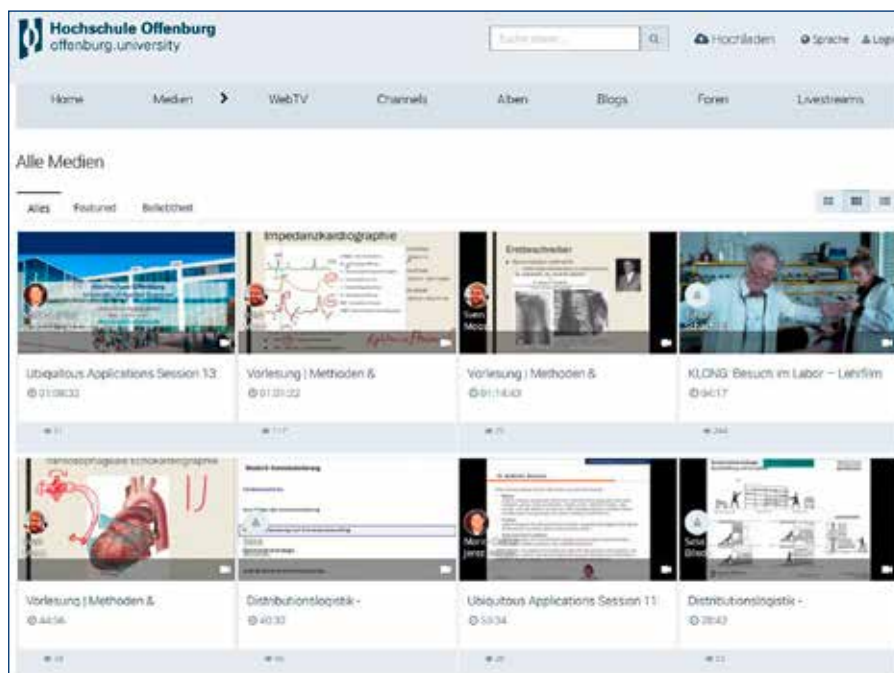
Hochschule Offenburg
offenburg.university

Suche starten

Hochladen

Sprache

Login

Home

Medien

WebTV

Channels

Alben

Blogs

Foren

Livestreams

Alle Medien

Alles

Featured

Beliebtest

Impedanzkardiographie

Erstbeschreiber

Ubiquitous Applications Session 13

01:08:32

Vorlesung | Methoden &

01:01:22

Vorlesung | Methoden &

01:14:43

KLONG: Besuch im Labor – Lehrfilm

04:17

Vorlesung | Methoden &

44:56

Distributionslogistik -

40:32

Ubiquitous Applications Session 11

53:34

Distributionslogistik -

28:42